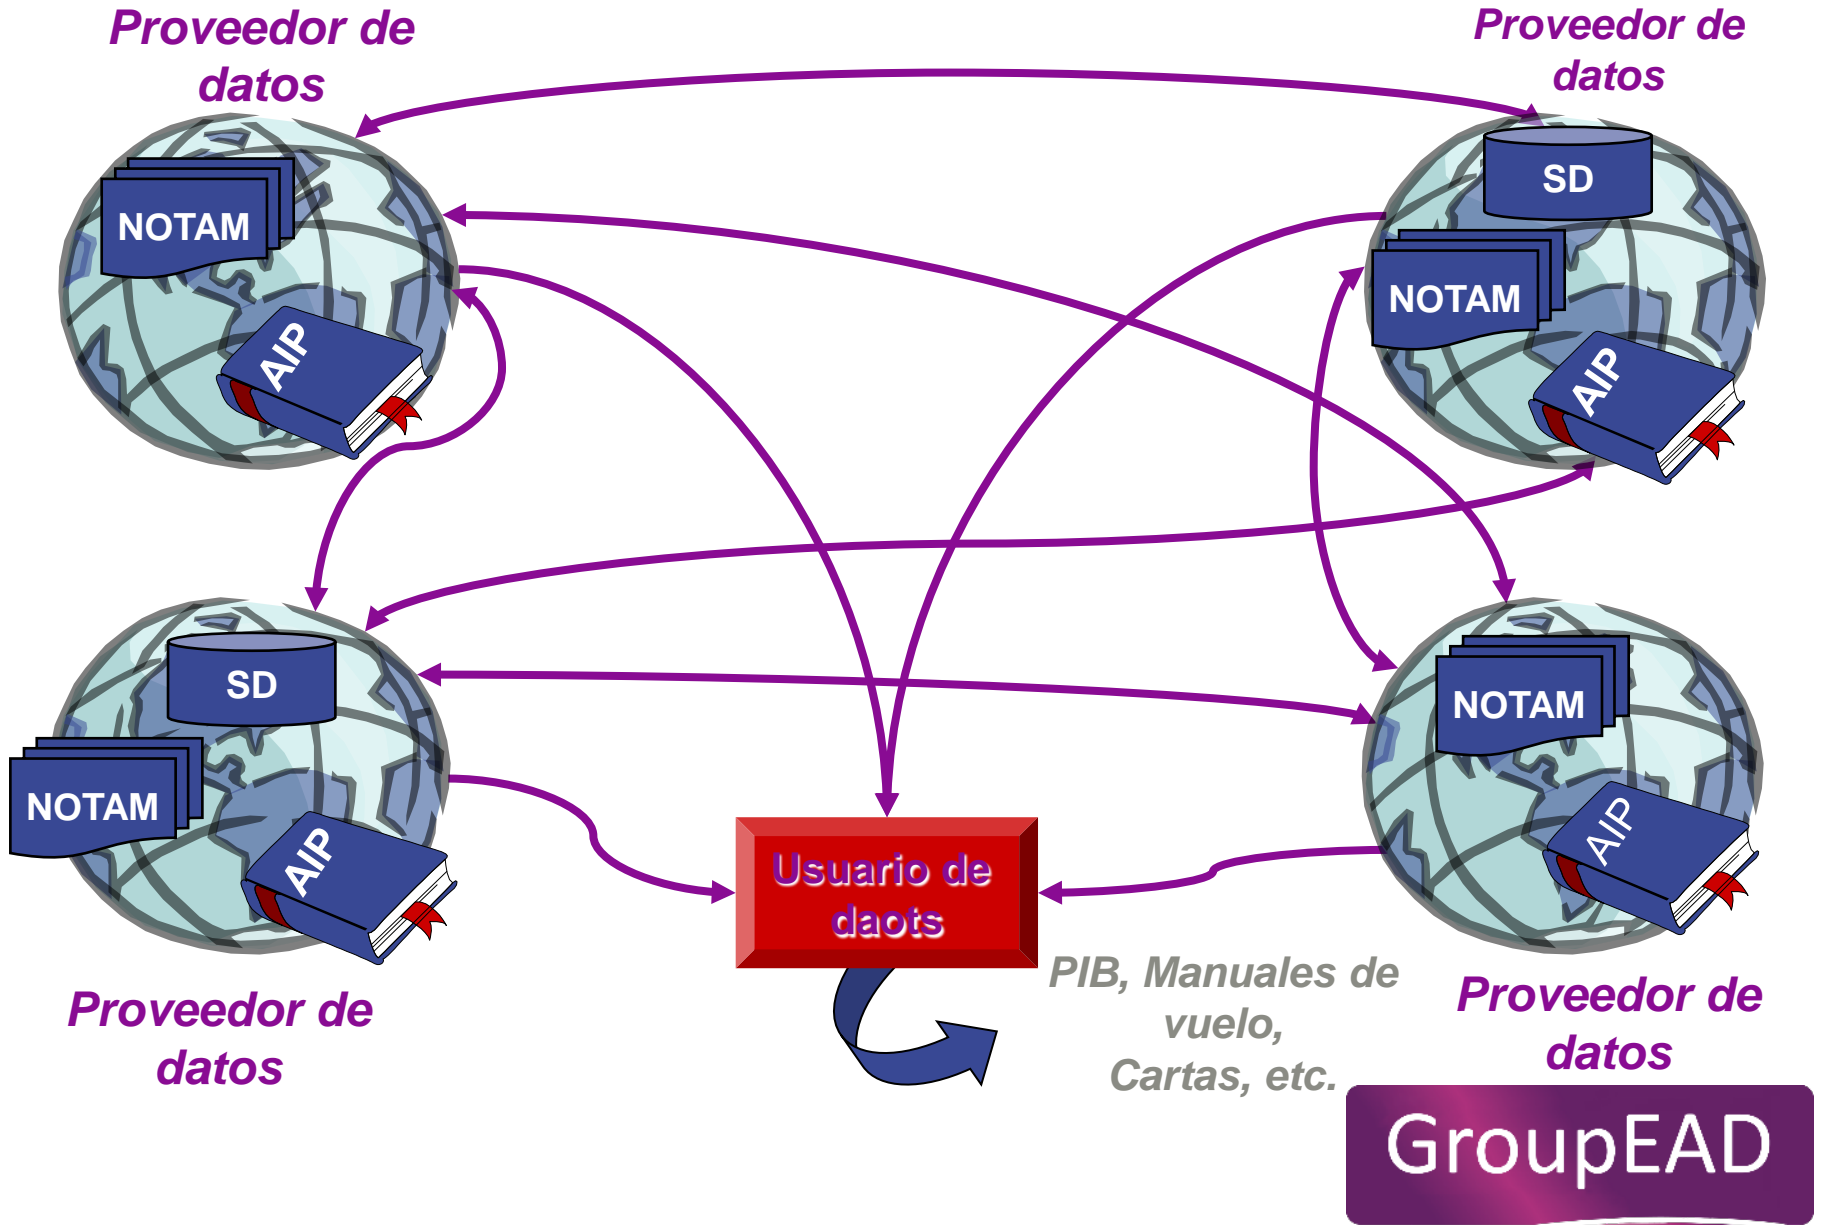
Proveedor de datos

NOTAM

AIP

Proveedor de datos

SD

NOTAM

AIP

SD

NOTAM

AIP

NOTAM

AIP

Usuario de daots

PIB, Manuales de vuelo, Cartas, etc.

Proveedor de datos

Proveedor de datos

GroupEAD